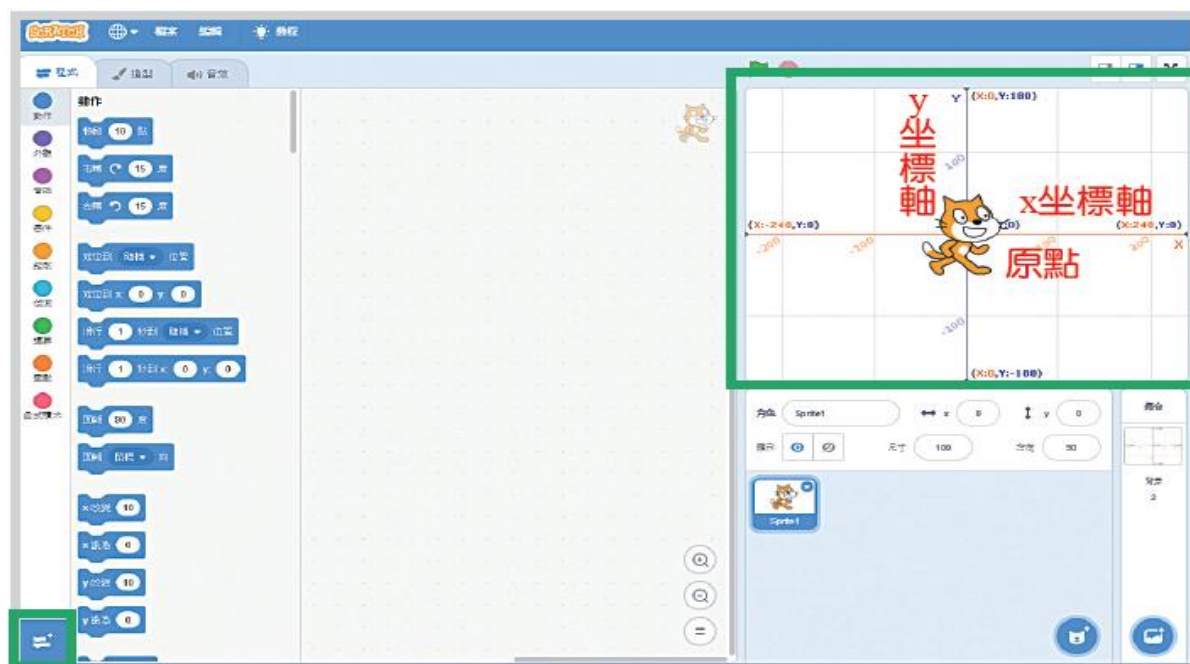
SCRATCH 檔案 編輯 教程

程式 造型 音效

動作

動作 外觀 音效 事件 控制 偵測 運算 變數 函式積木

移動 10 點

右轉 15 度

左轉 15 度

定位到 隨機 位置

定位到 x: 0 y: 0

滑行 1 秒到 隨機 位置

滑行 1 秒到 x: 0 y: 0

面朝 90 度

面朝 鼠標 向

x改變 10

x設為 0

y改變 10

y設為 0

y坐標軸

x坐標軸

原點

Y (X:0,Y:180)

(X:-240,Y:0)

(X:240,Y:0)

X

(X:0,Y:-180)

100

-100

-200

200

角色 Sprite1 x 0 y 0

顯示 尺寸 100 方向 90

Sprite1

舞台

背景 2